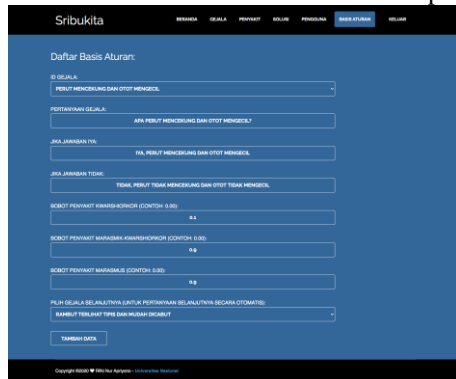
Sribukita

BERANDA GEJALA PENYAKIT SOLUSI PENGGUNA BASIS ATURAN KELUAR

Daftar Basis Aturan:

ID GEJALA:

PERUT MENCEKUNG DAN OTOT MENGECIL

PERTANYAAN GEJALA:

APA PERUT MENCEKUNG DAN OTOT MENGECIL?

JIKA JAWABAN IYA:

IYA, PERUT MENCEKUNG DAN OTOT MENGECIL

JIKA JAWABAN TIDAK:

TIDAK, PERUT TIDAK MENCEKUNG DAN OTOT TIDAK MENGECIL

BOBOT PENYAKIT KWARSHIORKOR (CONTOH: 0.50):

0.1

BOBOT PENYAKIT MARASMIK-KWASHIORKOR (CONTOH: 0.50):

0.9

BOBOT PENYAKIT MARASMUS (CONTOH: 0.50):

0.9

PILIH GEJALA SELANJUTNYA (UNTUK PERTANYAAN SELANJUTNYA SECARA OTOMATIS):

RAMBUT TERLIHAT TIPIS DAN MUDAH DICABUT

TAMBAH DATA

Copyright ©2020 ♥ Rifki Nur Apriyanto - Universitas Nasional